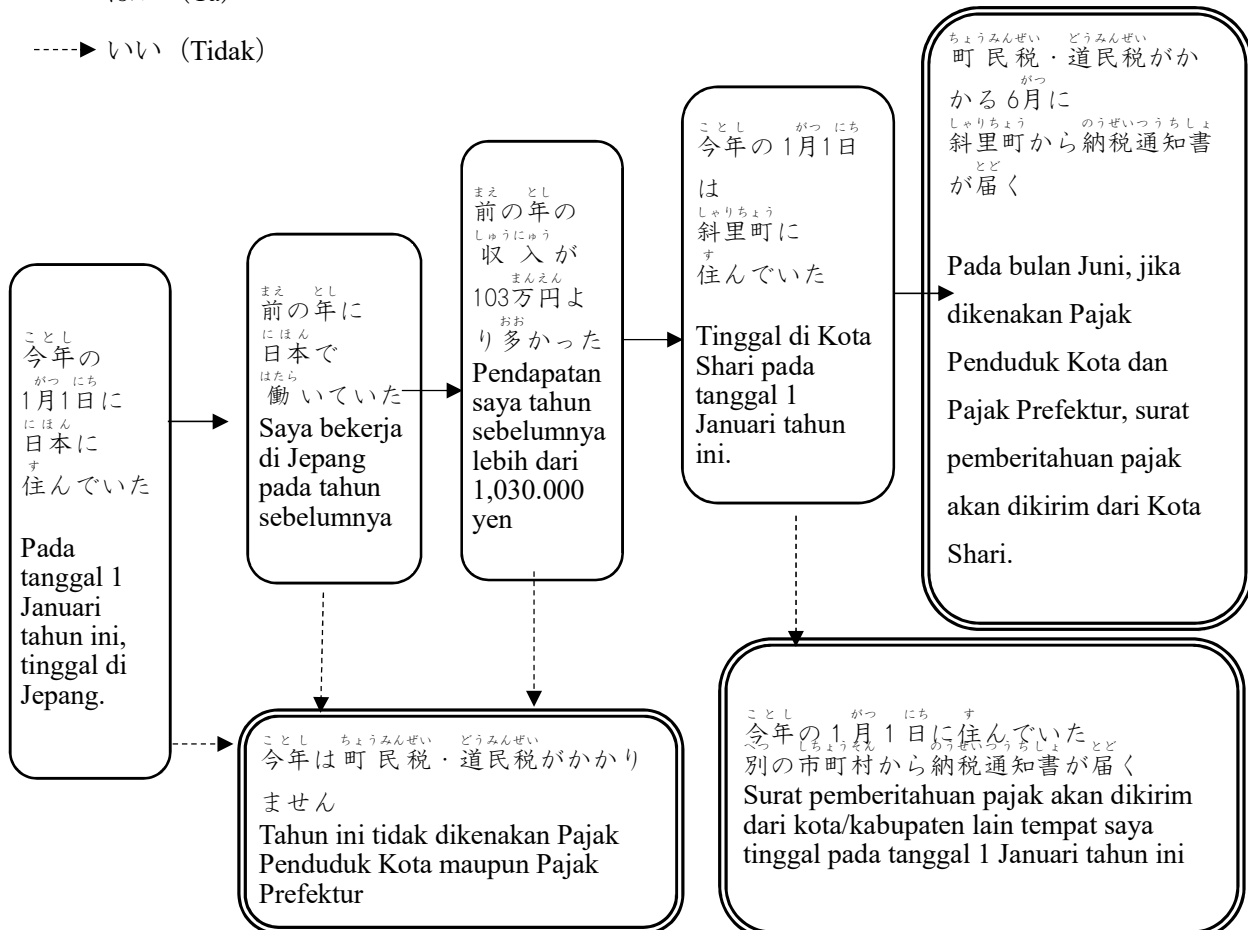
はい（Ya）

いいえ（Tidak）

今年の1月1日に日本に住んでいた
Pada tanggal 1 Januari tahun ini, tinggal di Jepang.

前の年に日本で働いていた
Saya bekerja di Jepang pada tahun sebelumnya

前の年の収入が103万円より多かった
Pendapatan saya tahun sebelumnya lebih dari 1,030.000 yen

今年の1月1日は斜里町に住んでいた
Tinggal di Kota Shari pada tanggal 1 Januari tahun ini.

町民税・道民税がかかる6月に斜里町から納税通知書が届く
Pada bulan Juni, jika dikenakan Pajak Penduduk Kota dan Pajak Prefektur, surat pemberitahuan pajak akan dikirim dari Kota Shari.

今年は町民税・道民税がかかりません
Tahun ini tidak dikenakan Pajak Penduduk Kota maupun Pajak Prefektur

今年の1月1日に住んでいた別の市町村から納税通知書が届く
Surat pemberitahuan pajak akan dikirim dari kota/kabupaten lain tempat saya tinggal pada tanggal 1 Januari tahun ini